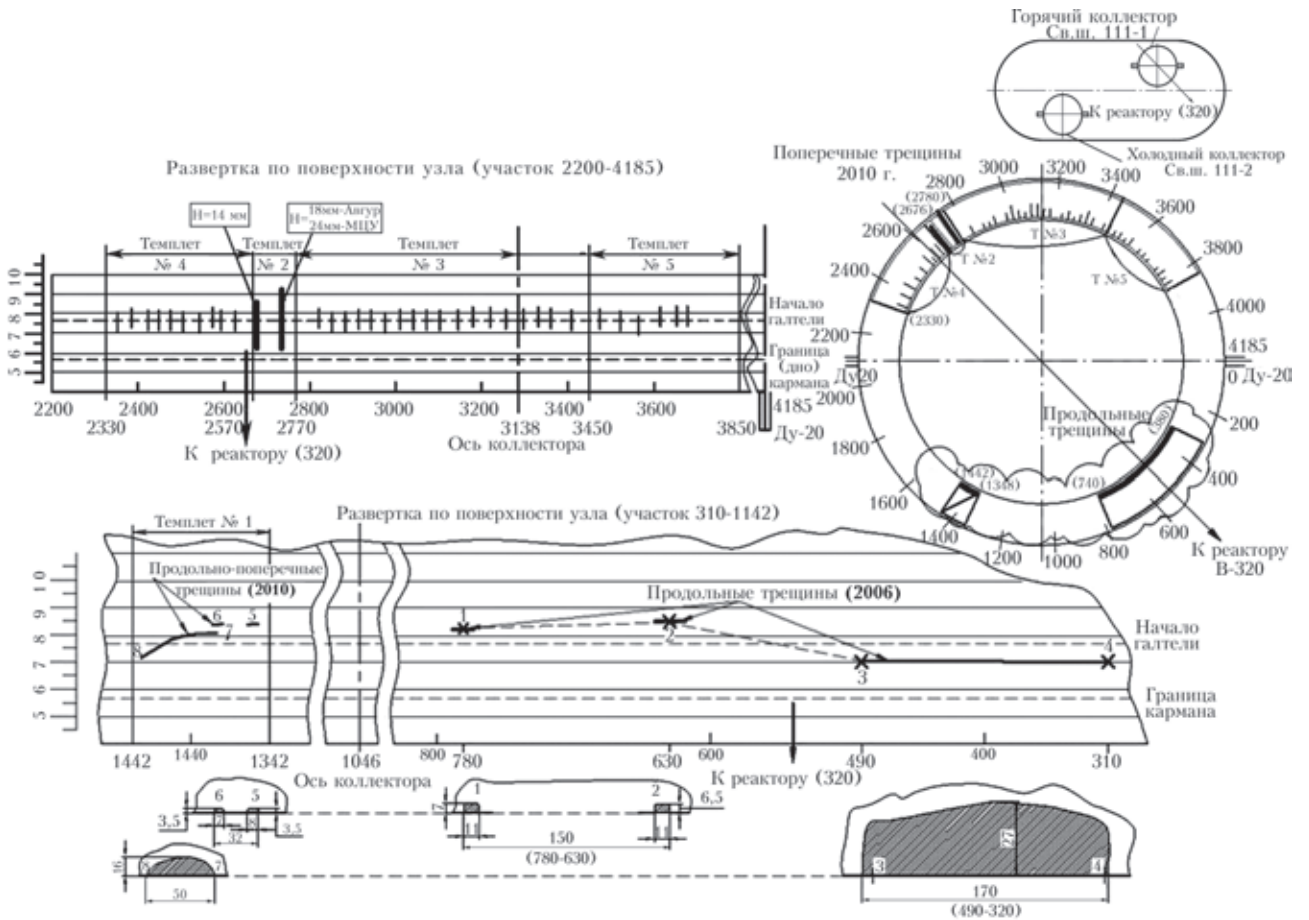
Горячий коллектор
Св.ш. 111-1
К реактору (320)
Холодный коллектор
Св.ш. 111-2

Развертка по поверхности узла (участок 2200-4185)

Поперечные трещины
2010 г.

H=14 мм
H=18мм-Ангур
24мм-МЦУ

Темплет № 4
Темплет № 2
Темплет № 3
Темплет № 5

10
9
8
7
6
5

Начало галтели
Граница (дно) кармана

2200 2330 2400 2570 2600 2770 2800 3000 3138 3200 3400 3450 3600 3850 4185
Ду-20
К реактору (320)
Ось коллектора

3000 3200 3400 3600 3800 4000 4185 0 Ду-20 200 400 600 800 1000 1200 1400 1600 1800 2000 Ду20 2200 2400 2600 2800
(2780) (2676) (2330)
Т №3 Т №2 Т №4 Т №5
Продольные трещины
(380) (740) (1142) (1348)
К реактору В-320

Развертка по поверхности узла (участок 310-1142)
Темплет № 1
Продольно-поперечные трещины (2010)
Продольные трещины (2006)
10
9
8
7
6
5
6 5 7 8
1 2 3 4
Начало галтели
Граница кармана

1442 1440 1342 1046 800 780 630 600 490 400 310
Ось коллектора
К реактору (320)

6 5
3,5 7 8 3,5
32
1 2
7 6,5
11 11
150
(780-630)
16
8 7
50
27
3 4
170
(490-320)